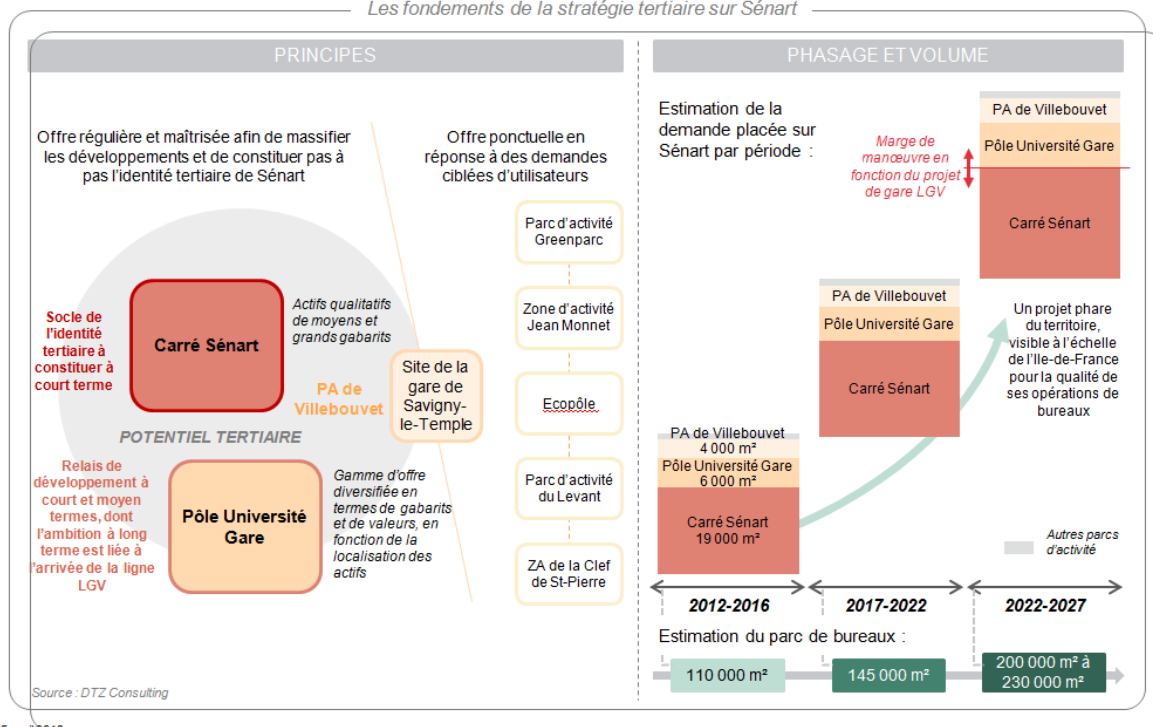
Les fondements de la stratégie tertiaire sur Sénart

PRINCIPES

Offre régulière et maîtrisée afin de massifier les développements et de constituer pas à pas l'identité tertiaire de Sénart

Offre ponctuelle en réponse à des demandes ciblées d'utilisateurs

Parc d'activité Greenparc

Zone d'activité Jean Monnet

Ecopôle

Parc d'activité du Levant

ZA de la Clef de St-Pierre

Socle de l'identité tertiaire à constituer à court terme

Carré Sénart

Actifs qualitatifs de moyens et grands gabarits

PA de Villebouvet

Site de la gare de Savigny-le-Temple

POTENTIEL TERTIAIRE

Relais de développement à court et moyen termes, dont l'ambition à long terme est liée à l'arrivée de la ligne LGV

Pôle Université Gare

Gamme d'offre diversifiée en termes de gabarits et de valeurs, en fonction de la localisation des actifs

Source : DTZ Consulting

PHASAGE ET VOLUME

Estimation de la demande placée sur Sénart par période :

Marge de manœuvre en fonction du projet de gare LGV

PA de Villebouvet
Pôle Université Gare
Carré Sénart

PA de Villebouvet
Pôle Université Gare
Carré Sénart

Un projet phare du territoire, visible à l'échelle de l'Ile-de-France pour la qualité de ses opérations de bureaux

PA de Villebouvet 4 000 m²
Pôle Université Gare 6 000 m²
Carré Sénart 19 000 m²

Autres parcs d'activité

2012-2016
2017-2022
2022-2027

Estimation du parc de bureaux :

110 000 m²
145 000 m²
200 000 m² à 230 000 m²